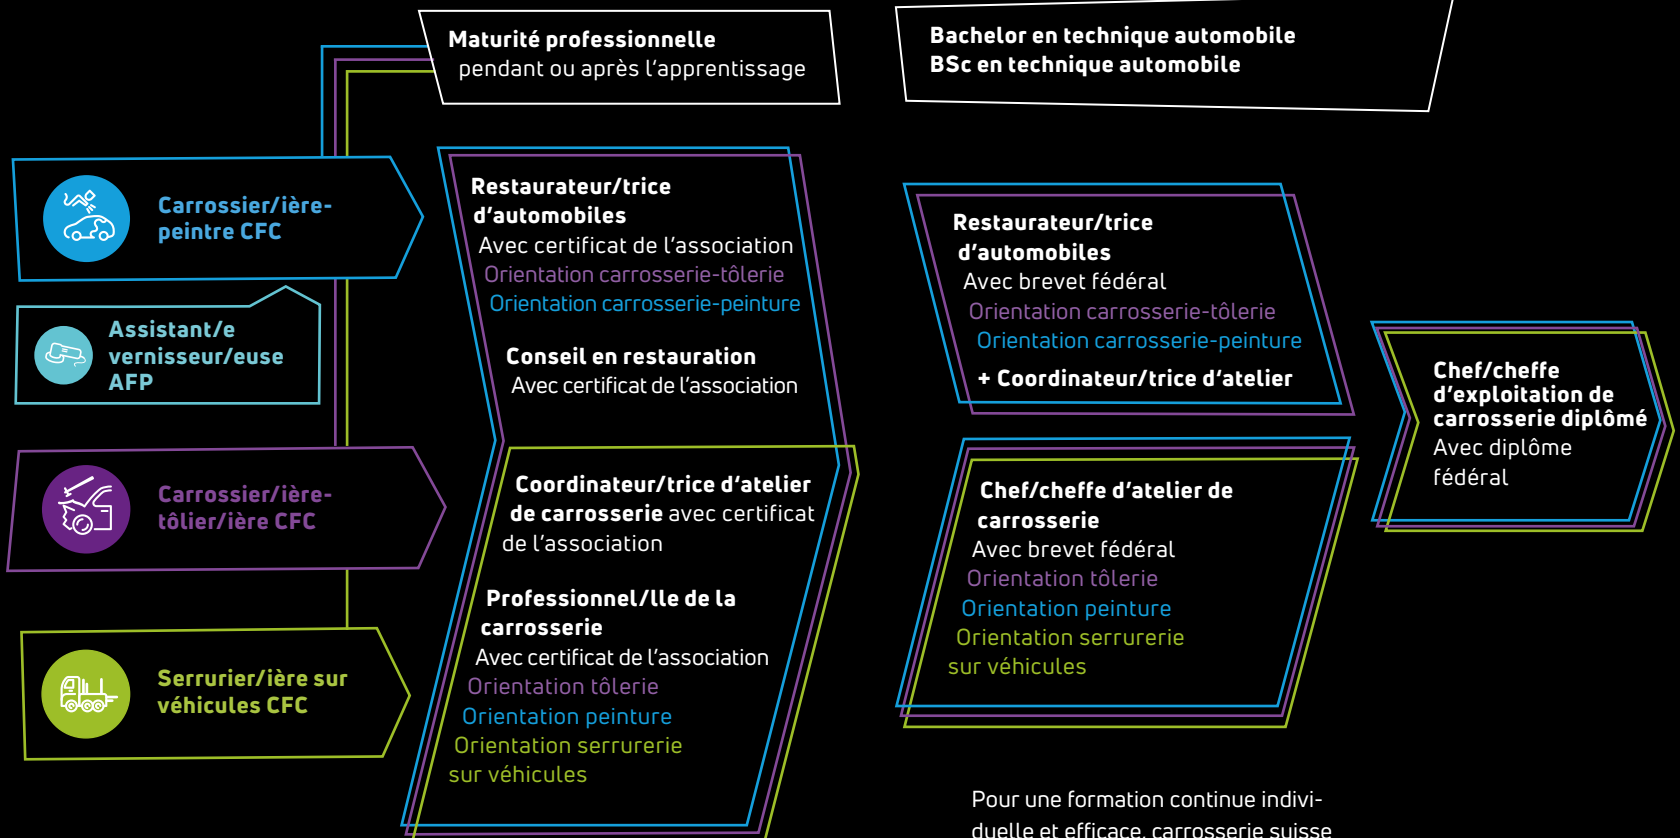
Maturité professionnelle
pendant ou après l'apprentissage

Bachelor en technique automobile
BSc en technique automobile

Carrossier/ière-peintre CFC

Assistant/e vernisseur/euse AFP

Carrossier/ière-tôlier/ière CFC

Serrurier/ière sur véhicules CFC

Restaurateur/trice d'automobiles
Avec certificat de l'association
Orientation carrosserie-tôlerie
Orientation carrosserie-peinture

Conseil en restauration
Avec certificat de l'association

Coordinateur/trice d'atelier de carrosserie avec certificat de l'association

Professionnel/lle de la carrosserie
Avec certificat de l'association
Orientation tôlerie
Orientation peinture
Orientation serrurerie sur véhicules

Restaurateur/trice d'automobiles
Avec brevet fédéral
Orientation carrosserie-tôlerie
Orientation carrosserie-peinture
+ Coordinateur/trice d'atelier

Chef/cheffe d'atelier de carrosserie
Avec brevet fédéral
Orientation tôlerie
Orientation peinture
Orientation serrurerie sur véhicules

Chef/cheffe d'exploitation de carrosserie diplômé
Avec diplôme fédéral

Pour une formation continue individuelle et efficace, carrosserie suisse